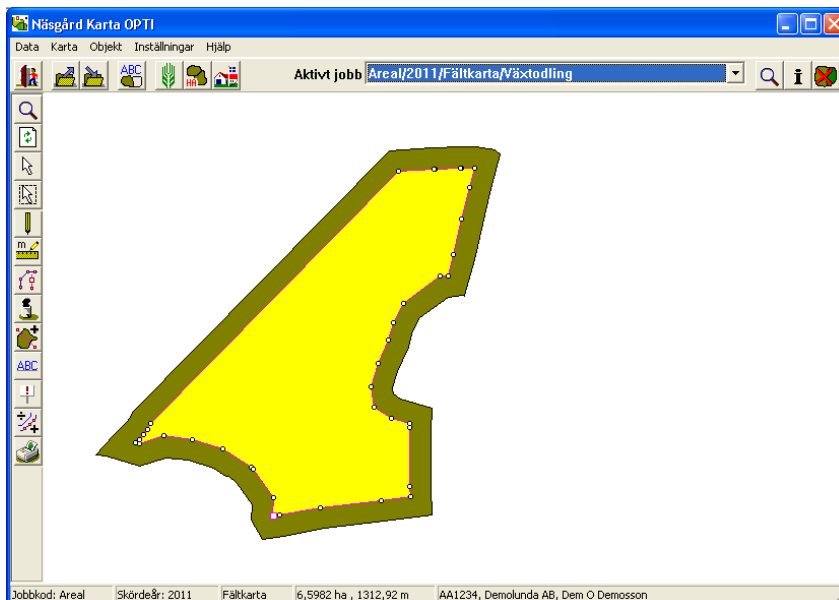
Näsgård Karta OPTI

Data Karta Objekt Inställningar Hjälp

ABC HA Aktivt jobb Areal/2011/Fältkarta/Växtodling

m

ABC

Jobbkod: Areal | Skördeår: 2011 | Fältkarta | 6,5982 ha , 1312,92 m | AA1234, Demolunda AB, Dem O Demosson